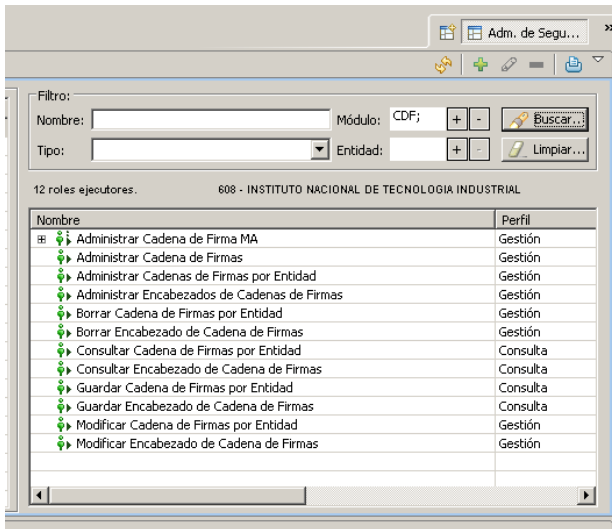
Adm. de Segu...

Filtro:
Nombre:
Módulo: CDF;
+ -
Buscar...
Tipo:
Entidad:
+ -
Limpiar...

12 roles ejecutores.
608 - INSTITUTO NACIONAL DE TECNOLOGIA INDUSTRIAL

| Nombre | Perfil |
|---|---|
| Administrar Cadena de Firma MA | Gestión |
| Administrar Cadena de Firmas | Gestión |
| Administrar Cadenas de Firmas por Entidad | Gestión |
| Administrar Encabezados de Cadenas de Firmas | Gestión |
| Borrar Cadena de Firmas por Entidad | Gestión |
| Borrar Encabezado de Cadena de Firmas | Gestión |
| Consultar Cadena de Firmas por Entidad | Consulta |
| Consultar Encabezado de Cadena de Firmas | Consulta |
| Guardar Cadena de Firmas por Entidad | Consulta |
| Guardar Encabezado de Cadena de Firmas | Consulta |
| Modificar Cadena de Firmas por Entidad | Gestión |
| Modificar Encabezado de Cadena de Firmas | Gestión |